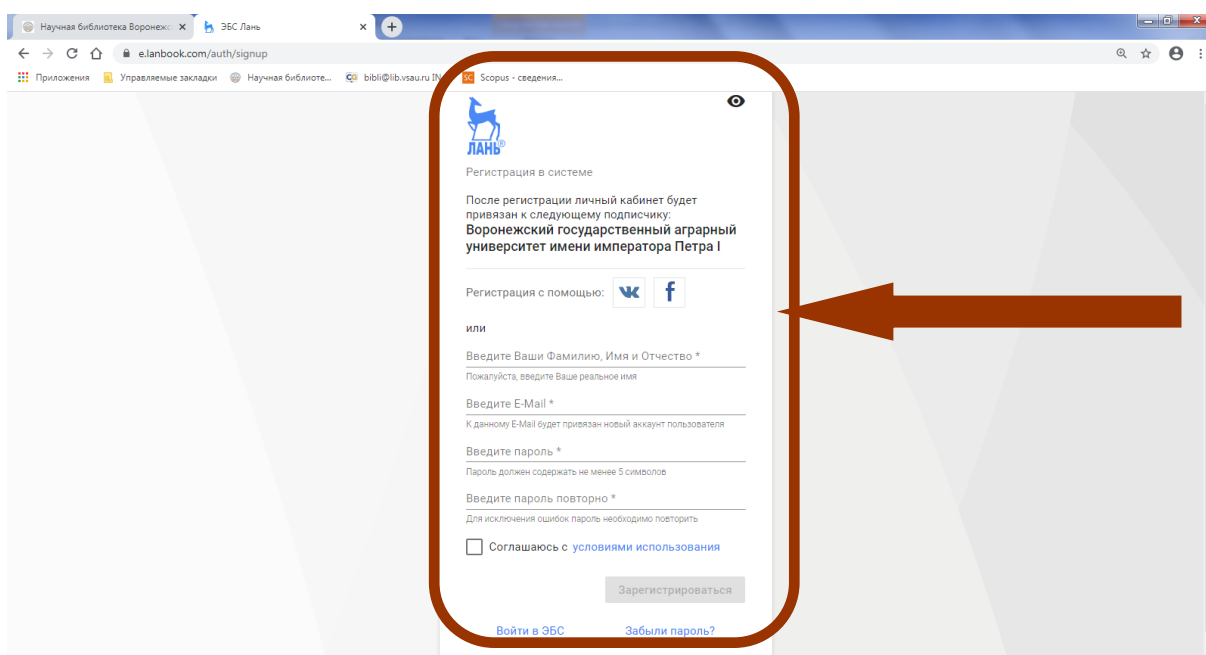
Научная библиотека Воронеж ×
ЭБС Лань ×

e.lanbook.com/auth/signup

Приложения
Управляемые закладки
Научная библиоте...
bibli@lib.vsau.ru IN
Scopus - сведения...

ЛАНЬ

Регистрация в системе

После регистрации личный кабинет будет привязан к следующему подписчику:
Воронежский государственный аграрный университет имени императора Петра I

Регистрация с помощью:

или

Введите Ваши Фамилию, Имя и Отчество *
Пожалуйста, введите Ваше реальное имя

Введите E-Mail *
К данному E-Mail будет привязан новый аккаунт пользователя

Введите пароль *
Пароль должен содержать не менее 5 символов

Введите пароль повторно *
Для исключения ошибок пароль необходимо повторить

Соглашаюсь с условиями использования

Зарегистрироваться

Войти в ЭБС
Забыли пароль?